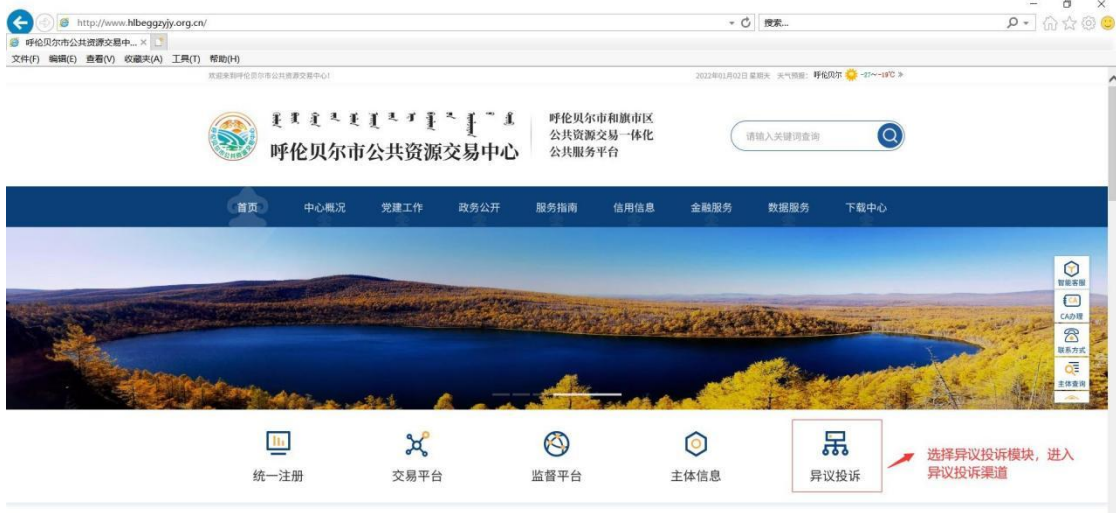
http://www.hlbeggzyjy.org.cn/
搜索...
呼伦贝尔市公共资源交易中... ×
文件(F) 编辑(E) 查看(V) 收藏夹(A) 工具(T) 帮助(H)
欢迎来到呼伦贝尔市公共资源交易中心!
2022年01月02日 星期天 天气预报: 呼伦贝尔 -27~-19℃ »

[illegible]
呼伦贝尔市公共资源交易中心
呼伦贝尔市和旗市区
公共资源交易一体化
公共服务平台
请输入关键词查询

首页 中心概况 党建工作 政务公开 服务指南 信用信息 金融服务 数据服务 下载中心

智能客服
CA
CA办理
联系方式
主体查询

统一注册 交易平台 监督平台 主体信息 异议投诉
选择异议投诉模块，进入异议投诉渠道